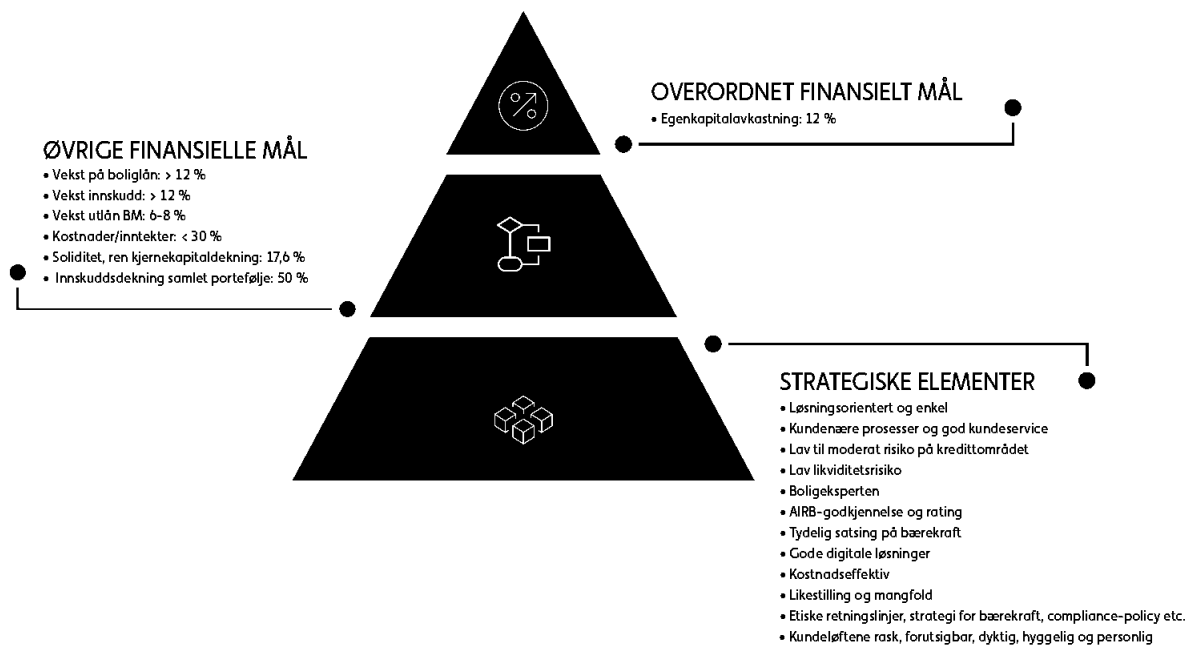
OVERORDNET FINANSIELT MÅL
• Egenkapitalavkastning: 12 %

ØVRIGE FINANSIELLE MÅL
• Vekst på boliglån: > 12 %
• Vekst innskudd: > 12 %
• Vekst utlån BM: 6-8 %
• Kostnader/inntekter: < 30 %
• Soliditet, ren kjernekapitaldekning: 17,6 %
• Innskuddsdekning samlet portefølje: 50 %

STRATEGISKE ELEMENTER
• Løsningsorientert og enkel
• Kundenære prosesser og god kundeservice
• Lav til moderat risiko på kredittområdet
• Lav likviditetsrisiko
• Boligeksperten
• AIRB-godkjennelse og rating
• Tydelig satsing på bærekraft
• Gode digitale løsninger
• Kostnadseffektiv
• Likestilling og mangfold
• Etiske retningslinjer, strategi for bærekraft, compliance-policy etc.
• Kundeløftene rask, forutsigbar, dyktig, hyggelig og personlig